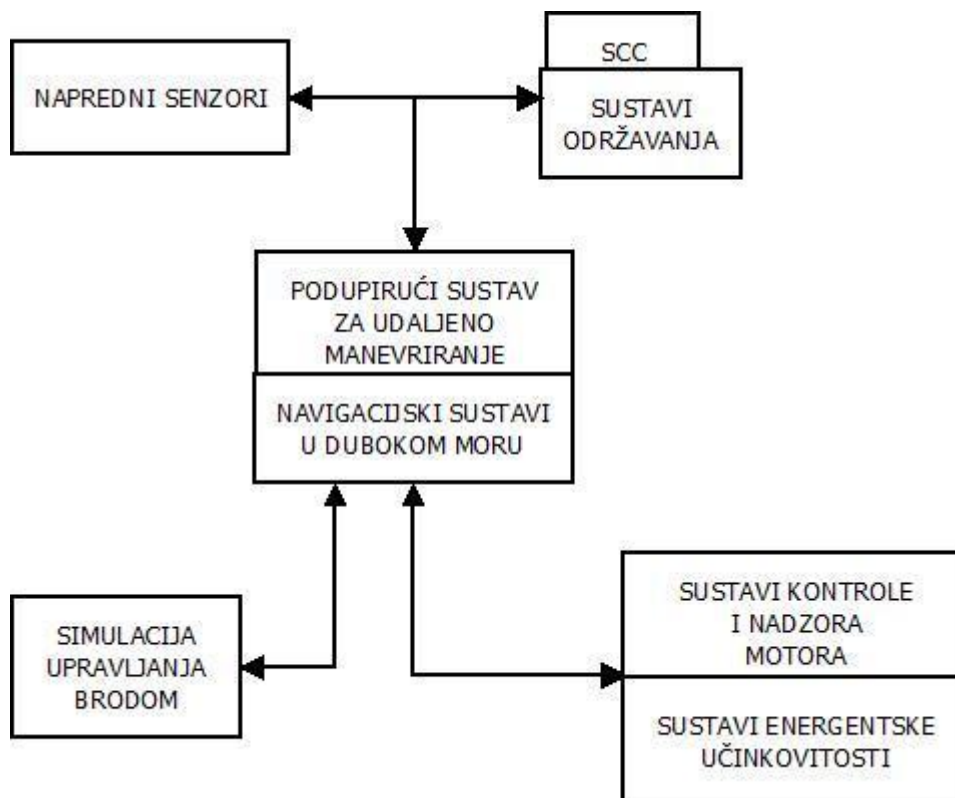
NAPREDNI SENZORI

SCC

SUSTAVI ODRŽAVANJA

PODUPIRUĆI SUSTAV ZA UDALJENO MANEVRIRANJE

NAVIGACIJSKI SUSTAVI U DUBOKOM MORU

SIMULACIJA UPRAVLJANJA BRODOM

SUSTAVI KONTROLE I NADZORA MOTORA

SUSTAVI ENERGENTSKE UČINKOVITOSTI